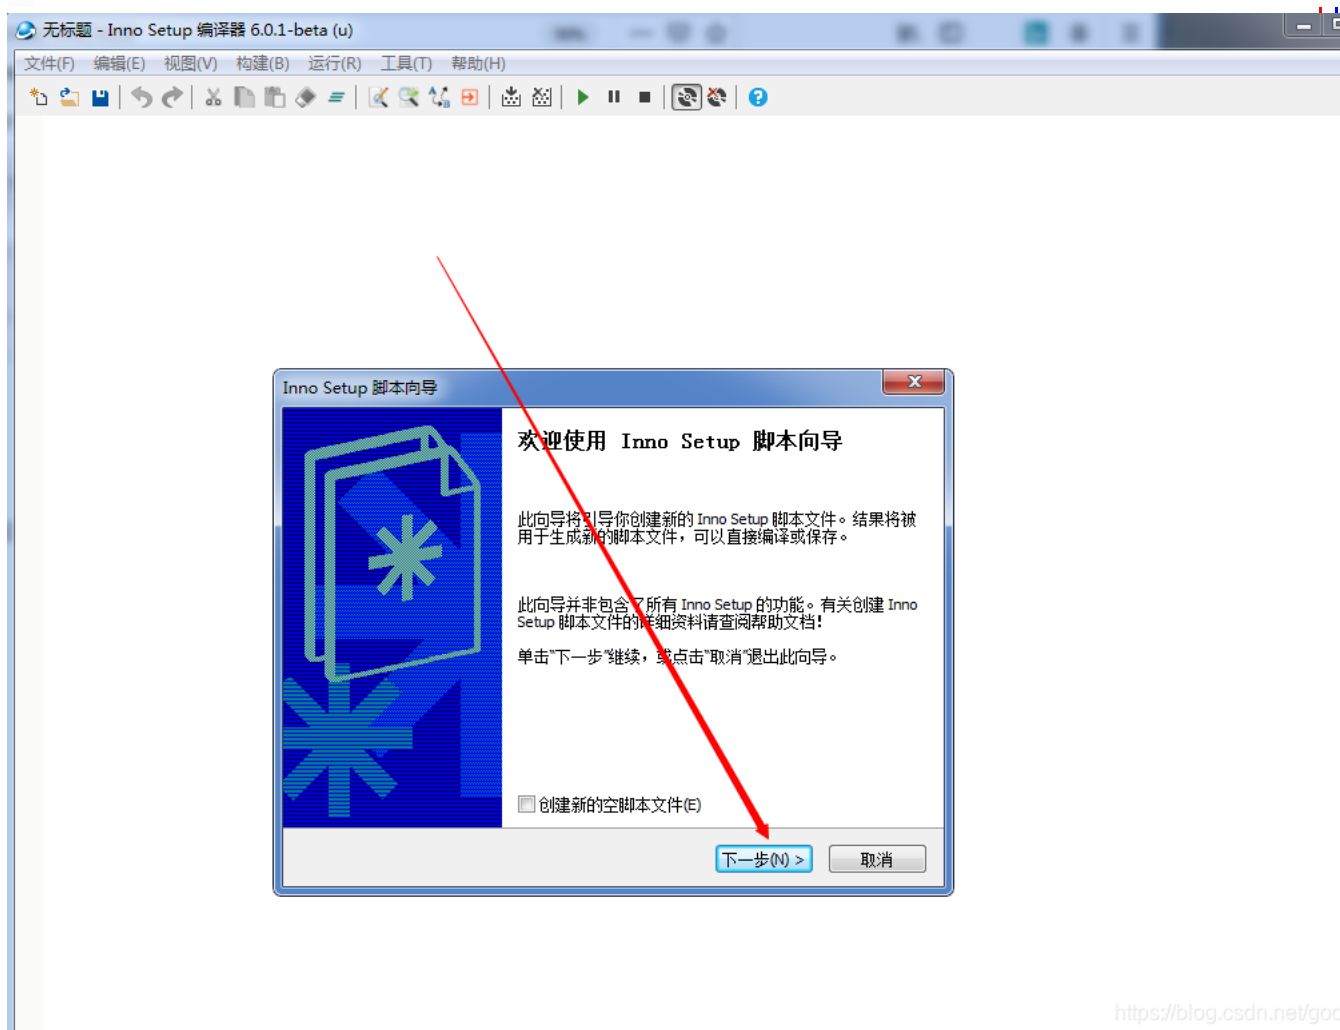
无标题 - Inno Setup 编译器 6.0.1-beta (u)

文件(F) 编辑(E) 视图(V) 构建(B) 运行(R) 工具(T) 帮助(H)

Inno Setup 脚本向导

欢迎使用 Inno Setup 脚本向导

此向导将引导你创建新的 Inno Setup 脚本文件。结果将被用于生成新的脚本文件，可以直接编译或保存。

此向导并非包含了所有 Inno Setup 的功能。有关创建 Inno Setup 脚本文件的详细资料请查阅帮助文档！

单击"下一步"继续，或点击"取消"退出此向导。

创建新的空脚本文件(E)

下一步(N) >
取消

https://blog.csdn.net/goc